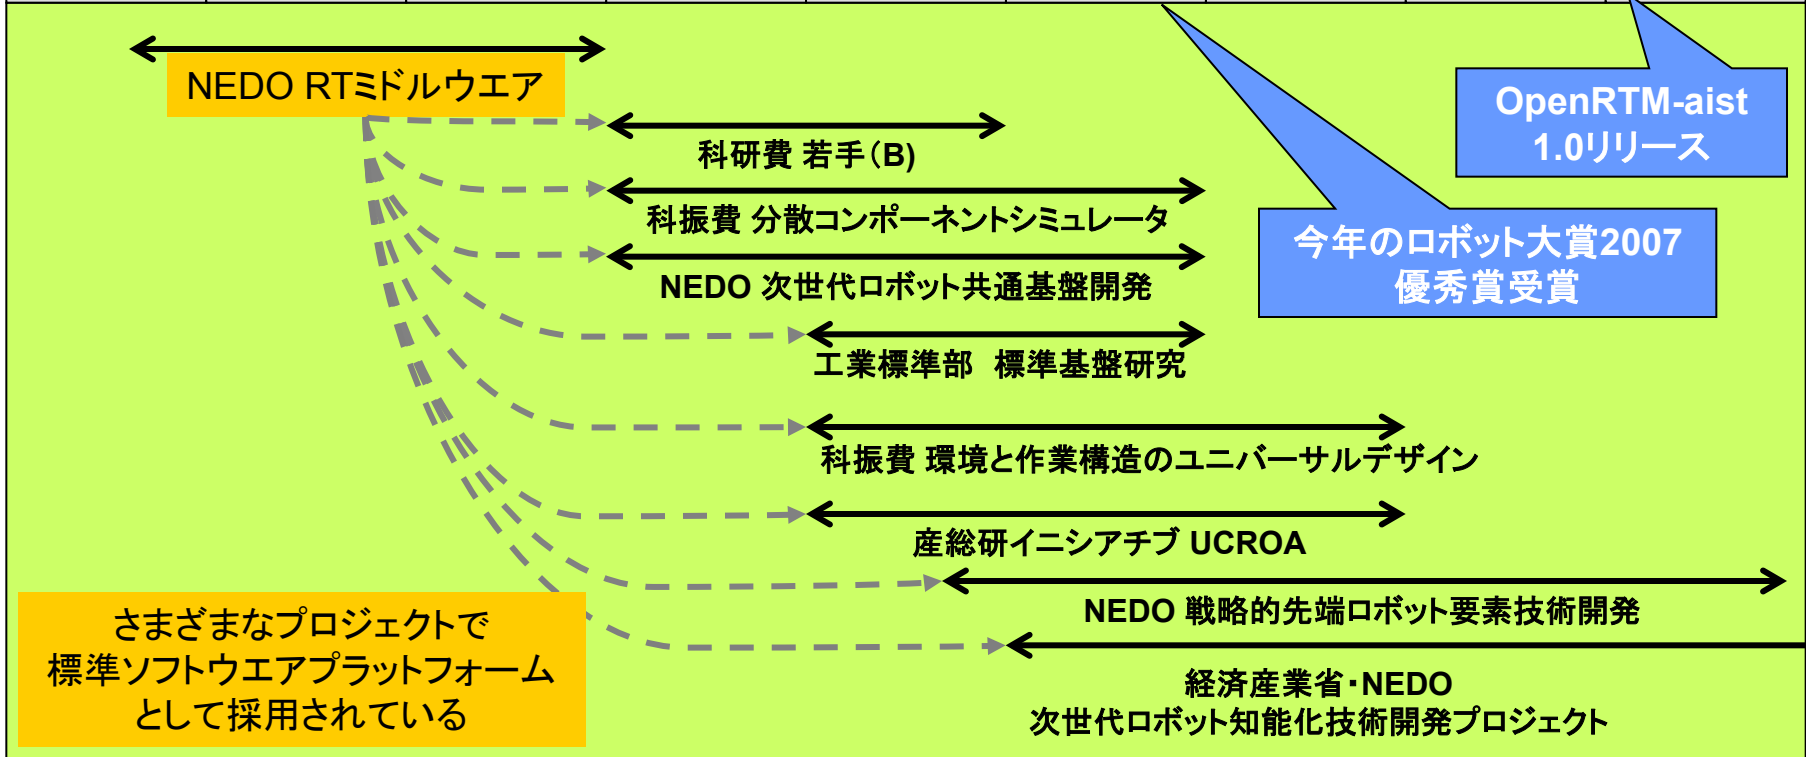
NEDO RTミドルウエア

科研費 若手(B)

科振費 分散コンポーネントシミュレータ

NEDO 次世代ロボット共通基盤開発

工業標準部　標準基盤研究

科振費 環境と作業構造のユニバーサルデザイン

産総研イニシアチブ UCROA

NEDO 戦略的先端ロボット要素技術開発

経済産業省・NEDO
次世代ロボット知能化技術開発プロジェクト

OpenRTM-aist
1.0リリース

今年のロボット大賞2007
優秀賞受賞

さまざまなプロジェクトで
標準ソフトウエアプラットフォーム
として採用されている